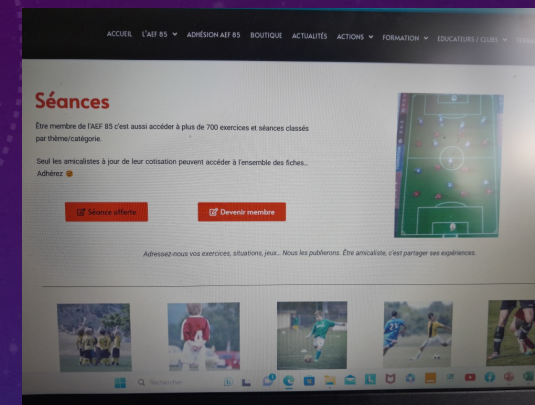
ACCUEIL L'AEF 85 ADHÉSION AEF 85 BOUTIQUE ACTUALITÉS ACTIONS FORMATION EDUCATEURS / CLUBS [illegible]

Séances

Être membre de l'AEF 85 c'est aussi accéder à plus de 700 exercices et séances classés par thème/catégorie.

Seul les amicalistes à jour de leur cotisation peuvent accéder à l'ensemble des fiches.. Adhérez

Séance offerte

Devenir membre

Adressez-nous vos exercices, situations, jeux... Nous les publierons. Être amicaliste, c'est partager ses expériences.

Rechercher